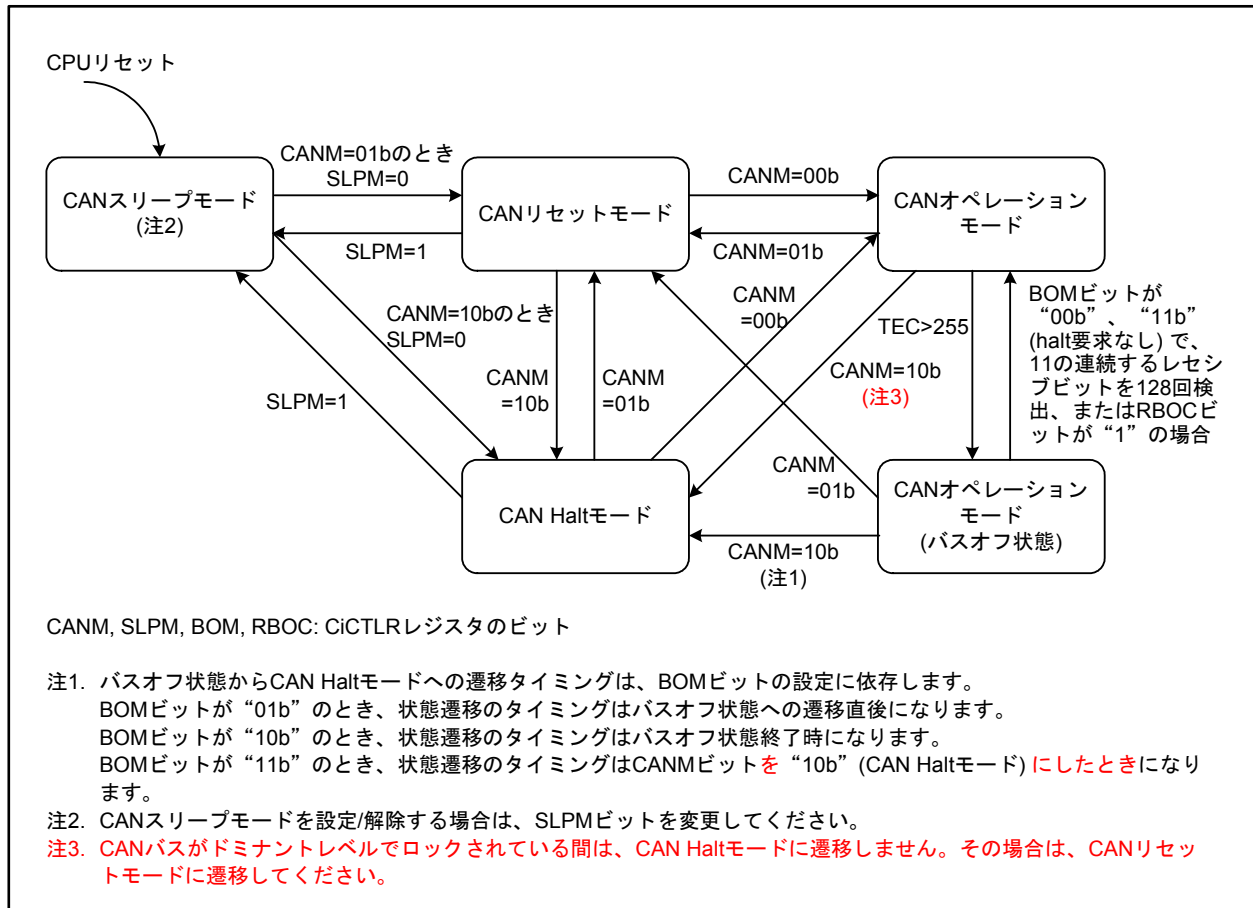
CPUリセット

CANスリープモード
(注2)

CANM=01bのとき
SLPM=0

SLPM=1

CANリセットモード

CANM=00b

CANM=01b

CANオペレーション
モード

CANM=10bのとき
SLPM=0

CANM
=00b

TEC>255

BOMビットが“00b”、“11b”(halt要求なし) で、11の連続するレセシブビットを128回検出、またはRBOCビットが“1”の場合

SLPM=1

CANM
=10b

CANM
=01b

CANM=10b
(注3)

CANM
=01b

CAN Haltモード

CANオペレーション
モード
(バスオフ状態)

CANM=10b
(注1)

CANM, SLPM, BOM, RBOC: CiCTLRレジスタのビット

注1. バスオフ状態からCAN Haltモードへの遷移タイミングは、BOMビットの設定に依存します。
BOMビットが“01b”のとき、状態遷移のタイミングはバスオフ状態への遷移直後になります。
BOMビットが“10b”のとき、状態遷移のタイミングはバスオフ状態終了時になります。
BOMビットが“11b”のとき、状態遷移のタイミングはCANMビットを“10b”(CAN Haltモード) にしたときになります。
注2. CANスリープモードを設定/解除する場合は、SLPMビットを変更してください。
注3. CANバスがドミナントレベルでロックされている間は、CAN Haltモードに遷移しません。その場合は、CANリセットモードに遷移してください。